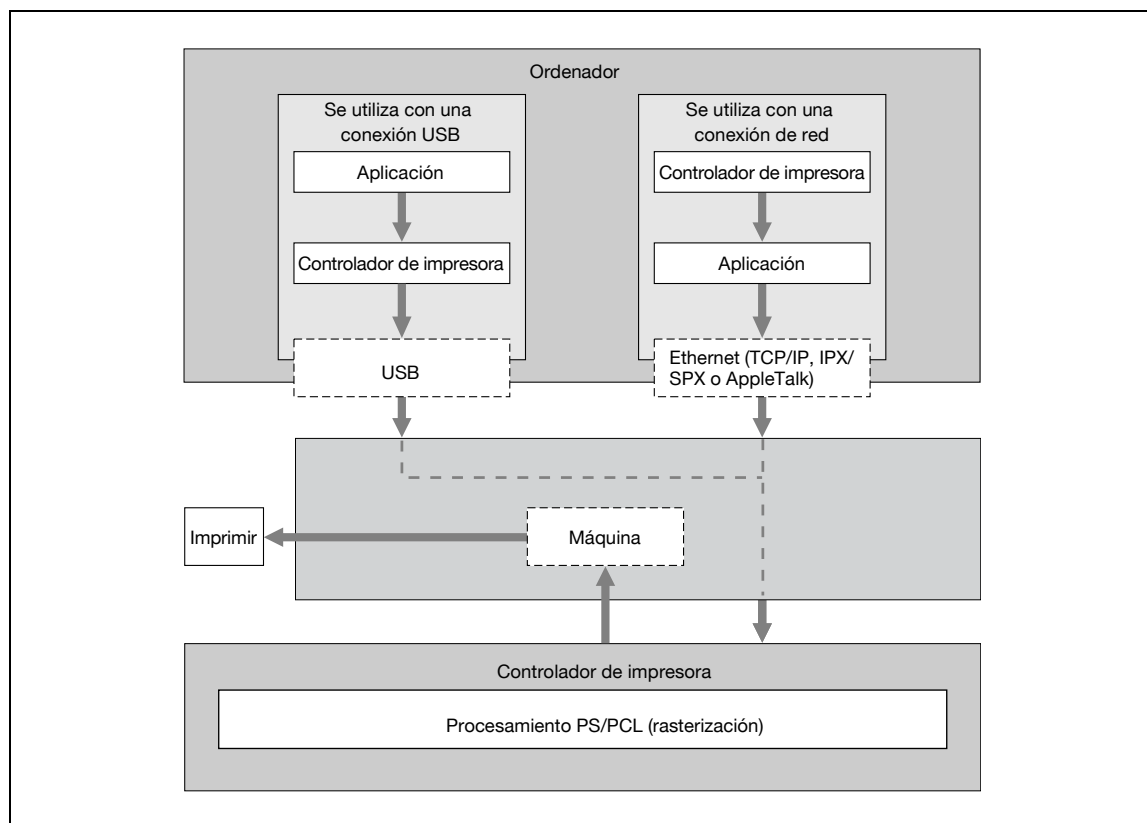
Ordenador

Se utiliza con una conexión USB

Aplicación

Controlador de impresora

USB

Se utiliza con una conexión de red

Controlador de impresora

Aplicación

Ethernet (TCP/IP, IPX/ SPX o AppleTalk)

Imprimir

Máquina

Controlador de impresora

Procesamiento PS/PCL (rasterización)